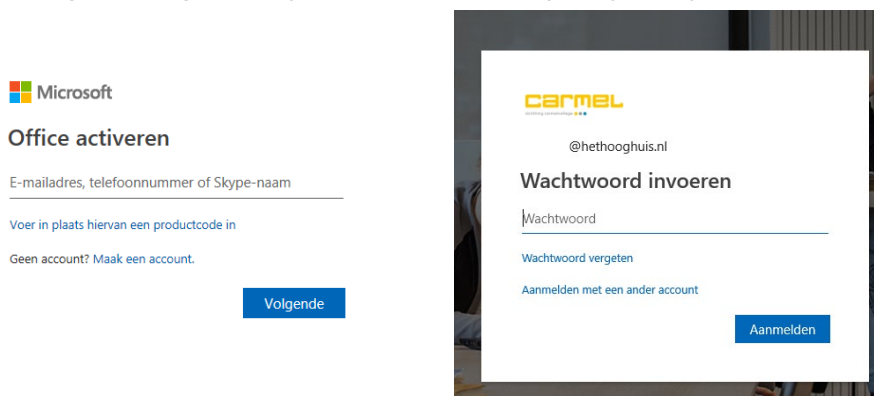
Microsoft

Office activeren

E-mailadres, telefoonnummer of Skype-naam

Voer in plaats hiervan een productcode in

Geen account? Maak een account.

Volgende

carmel

stichting carmelcollege

@hethooghuis.nl

Wachtwoord invoeren

Wachtwoord

Wachtwoord vergeten

Aanmelden met een ander account

Aanmelden